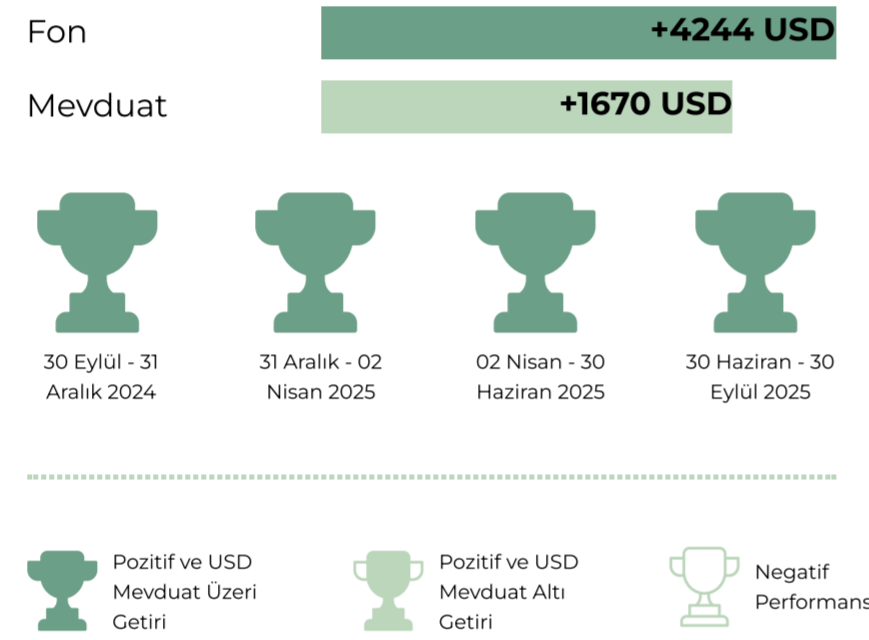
Fon
+4244 USD

Mevduat
+1670 USD

30 Eylül - 31 Aralık 2024

31 Aralık - 02 Nisan 2025

02 Nisan - 30 Haziran 2025

30 Haziran - 30 Eylül 2025

Pozitif ve USD Mevduat Üzeri Getiri

Pozitif ve USD Mevduat Altı Getiri

Negatif Performans